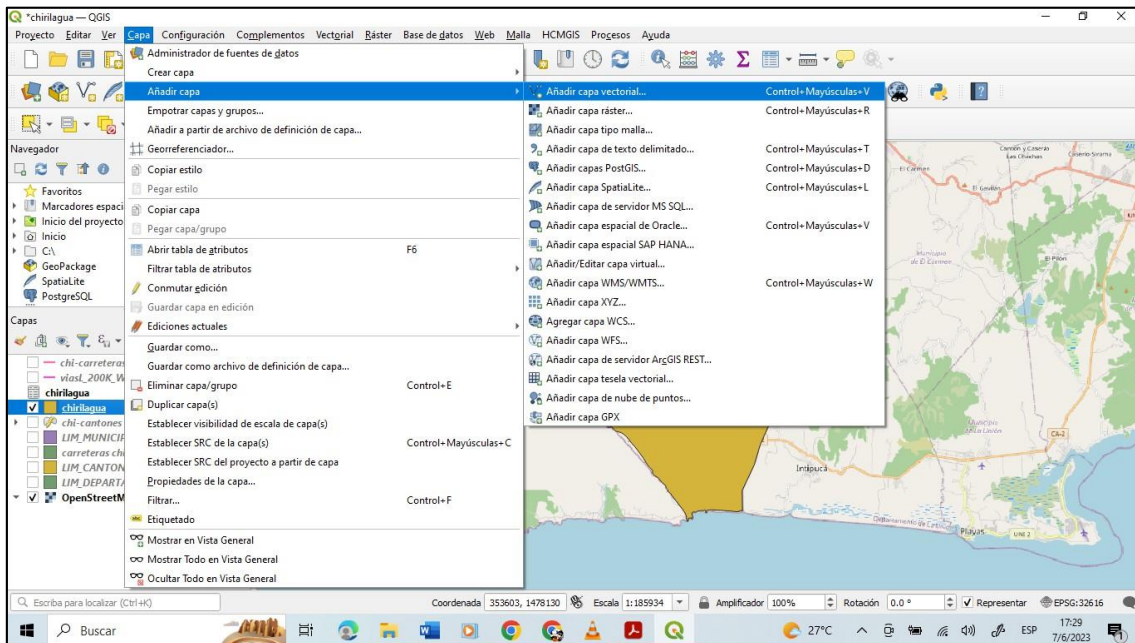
*chirilagua — QGIS

Proyecto Editar Ver Capa Configuración Complementos Vectorial Ráster Base de datos Web Malla HCMGIS Procesos Ayuda

Administrador de fuentes de datos
Crear capa
Añadir capa
Empotrar capas y grupos...
Añadir a partir de archivo de definición de capa...
Georreferenciador...
Copiar estilo
Pegar estilo
Copiar capa
Pegar capa/grupo
Abrir tabla de atributos F6
Filtrar tabla de atributos
Conmutar edición
Guardar capa en edición
Ediciones actuales
Guardar como...
Guardar como archivo de definición de capa...
Eliminar capa/grupo Control+E
Duplicar capa(s)
Establecer visibilidad de escala de capa(s)
Establecer SRC de la capa(s) Control+Mayúsculas+C
Establecer SRC del proyecto a partir de capa
Propiedades de la capa...
Filtrar... Control+F
Etiquetado
Mostrar en Vista General
Mostrar Todo en Vista General
Ocultar Todo en Vista General

Añadir capa vectorial... Control+Mayúsculas+V
Añadir capa ráster... Control+Mayúsculas+R
Añadir capa tipo malla...
Añadir capa de texto delimitado... Control+Mayúsculas+T
Añadir capas PostGIS... Control+Mayúsculas+D
Añadir capa SpatiaLite... Control+Mayúsculas+L
Añadir capa de servidor MS SQL...
Añadir capa espacial de Oracle... Control+Mayúsculas+V
Añadir capa espacial SAP HANA...
Añadir/Editar capa virtual...
Añadir capa WMS/WMTS... Control+Mayúsculas+W
Añadir capa XYZ...
Agregar capa WCS...
Añadir capa WFS...
Añadir capa de servidor ArcGIS REST...
Añadir capa tesela vectorial...
Añadir capa de nube de puntos...
Añadir capa GPX

Navegador
Favoritos
Marcadores espaci
Inicio del proyecto
Inicio
C:\
GeoPackage
SpatiaLite
PostgreSQL

Capas
chi-carreteras
viasL_200K_W
chirilagua
chirilagua
chi-cantones
LIM_MUNICIF
carreteras ch
LIM_CANTON
LIM_DEPARTA
OpenStreetM

Cantón y Caserío Las Chachas
Caserío Sirama
El Carmen
El Gavilán
Municipio de El Carmen
El Pilón
Municipio de La Unión
CA-2
Intipucá
Departamento de La Unión
Playas
UNE 2

Escriba para localizar (Ctrl+K)
Coordenada 353603, 1478130 Escala 1:185934 Amplificador 100% Rotación 0.0 ° Representar EPSG:32616

Buscar
27°C ESP 17:29 7/6/2023